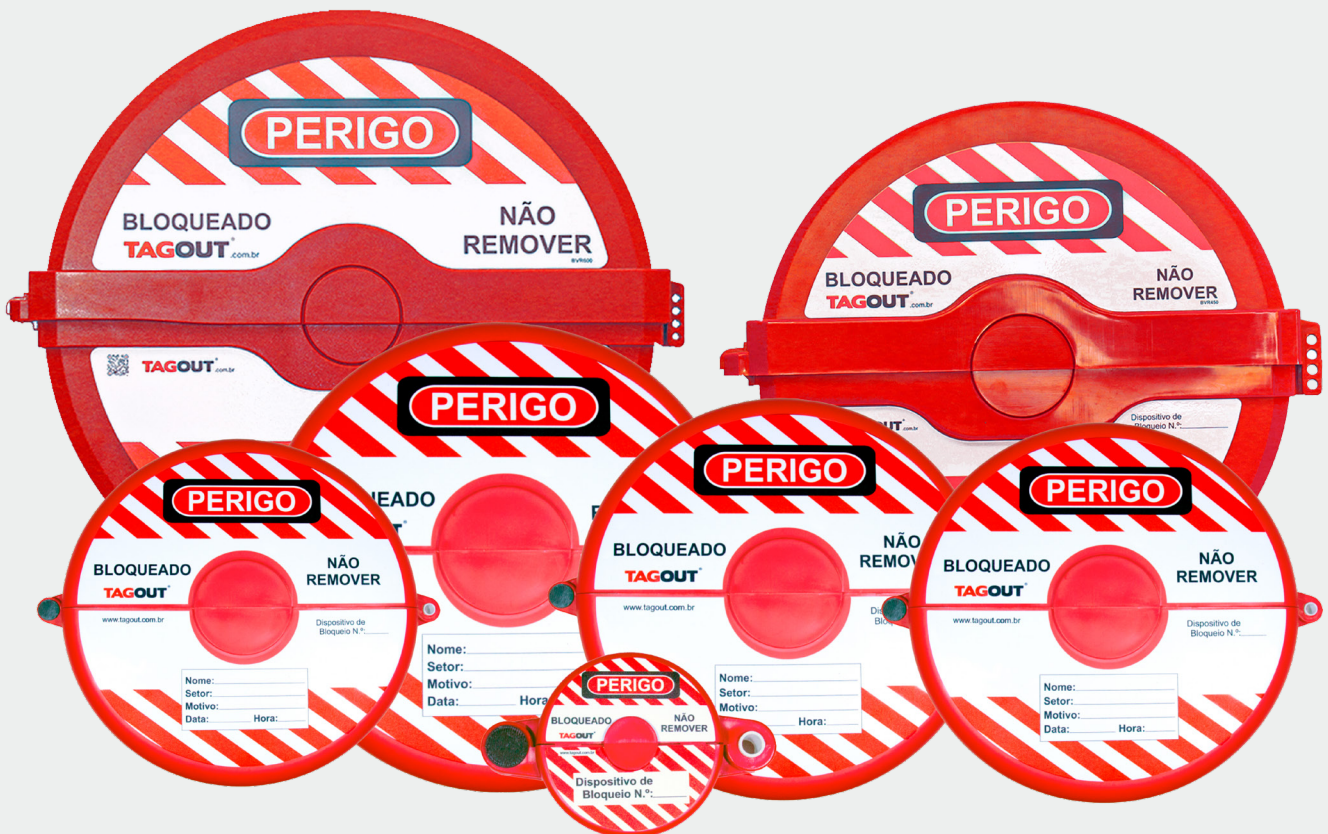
PERIGO

BLOQUEADO
TAGOUT.com.br

NÃO
REMOVER
BVR600

TAGOUT.com.br

PERIGO

BLOQUEADO
TAGOUT.com.br

NÃO
REMOVER
BVR450

Dispositivo de
Bloqueio N.º:

PERIGO

BLOQUEADO
TAGOUT

NÃO
REMOVER

www.tagout.com.br

Dispositivo de
Bloqueio N.º:

Nome:
Setor:
Motivo:
Data: Hora:

PERIGO

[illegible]UEADO

Nome:
Setor:
Motivo:
Data: Hora:

PERIGO

BLOQUEADO
TAGOUT

NÃO
REMOVER

www.tagout.com.br

Nome:
Setor:
Motivo:
Hora:

PERIGO

BLOQUEADO
TAGOUT

NÃO
REMOVER

www.tagout.com.br

Dispositivo de
Bloqueio N.º:

Nome:
Setor:
Motivo:
Data: Hora:

PERIGO

BLOQUEADO
TAGOUT

NÃO
REMOVER

www.tagout.com.br

Dispositivo de
Bloqueio N.º: